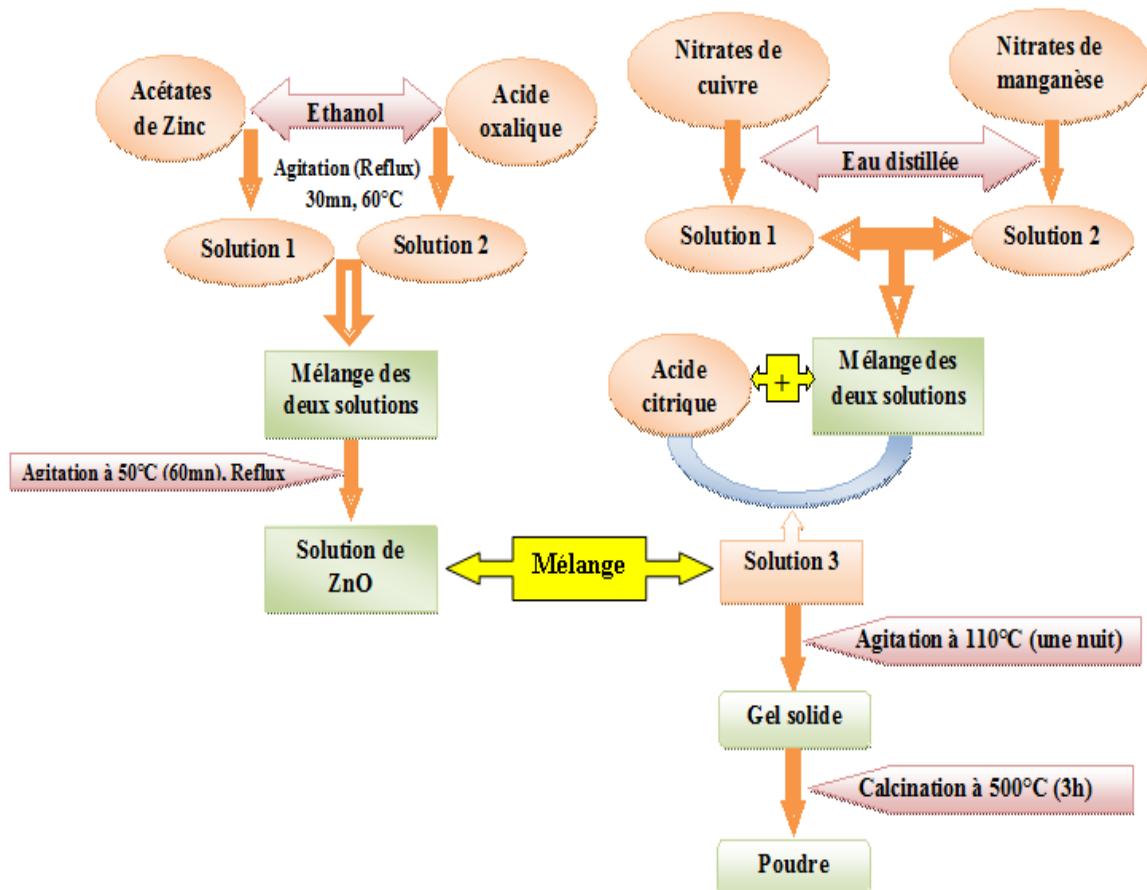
Acétates de Zinc

Ethanol

Acide oxalique

Agitation (Reflux) 30mn, 60°C

Solution 1

Solution 2

Mélange des deux solutions

Agitation à 50°C (60mn), Reflux

Solution de ZnO

Mélange

Nitrates de cuivre

Nitrates de manganèse

Eau distillée

Solution 1

Solution 2

Acide citrique

+

Mélange des deux solutions

Solution 3

Agitation à 110°C (une nuit)

Gel solide

Calcination à 500°C (3h)

Poudre